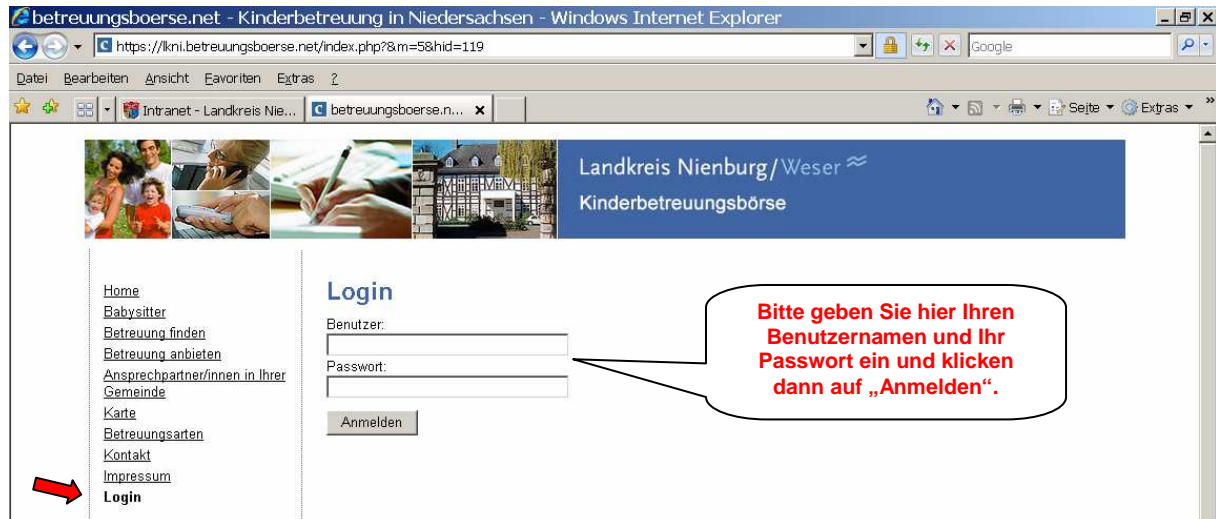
betreuungsboerse.net - Kinderbetreuung in Niedersachsen - Windows Internet Explorer

https://lkni.betreuungsboerse.net/index.php?&m=5&hid=119

Google

Datei Bearbeiten Ansicht Favoriten Extras ?

Intranet - Landkreis Nie... betreuungsboerse.n...

Seite Extras

Landkreis Nienburg/Weser

Kinderbetreuungsbörse

Home
Babysitter
Betreuung finden
Betreuung anbieten
Ansprechpartner/innen in Ihrer Gemeinde
Karte
Betreuungsarten
Kontakt
Impressum
Login

Login

Benutzer:

Passwort:

Anmelden

Bitte geben Sie hier Ihren Benutzernamen und Ihr Passwort ein und klicken dann auf „Anmelden".